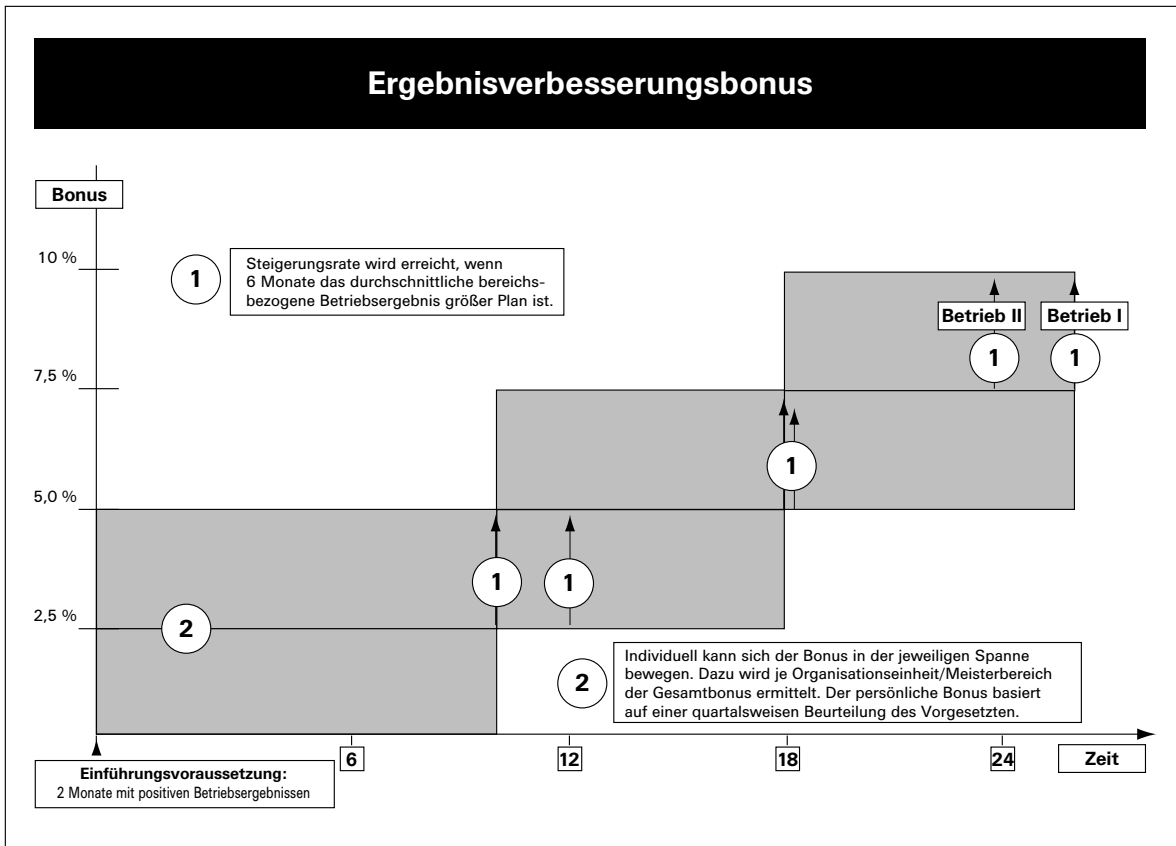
Ergebnisverbesserungsbonus

Bonus

10 %

1

Steigerungsrate wird erreicht, wenn 6 Monate das durchschnittliche bereichsbezogene Betriebsergebnis größer Plan ist.

Betrieb II

Betrieb I

1

1

7,5 %

1

5,0 %

1

1

2,5 %

2

2

Individuell kann sich der Bonus in der jeweiligen Spanne bewegen. Dazu wird je Organisationseinheit/Meisterbereich der Gesamtbonus ermittelt. Der persönliche Bonus basiert auf einer quartalsweisen Beurteilung des Vorgesetzten.

6

12

18

24

Zeit

Einführungsvoraussetzung:
2 Monate mit positiven Betriebsergebnissen